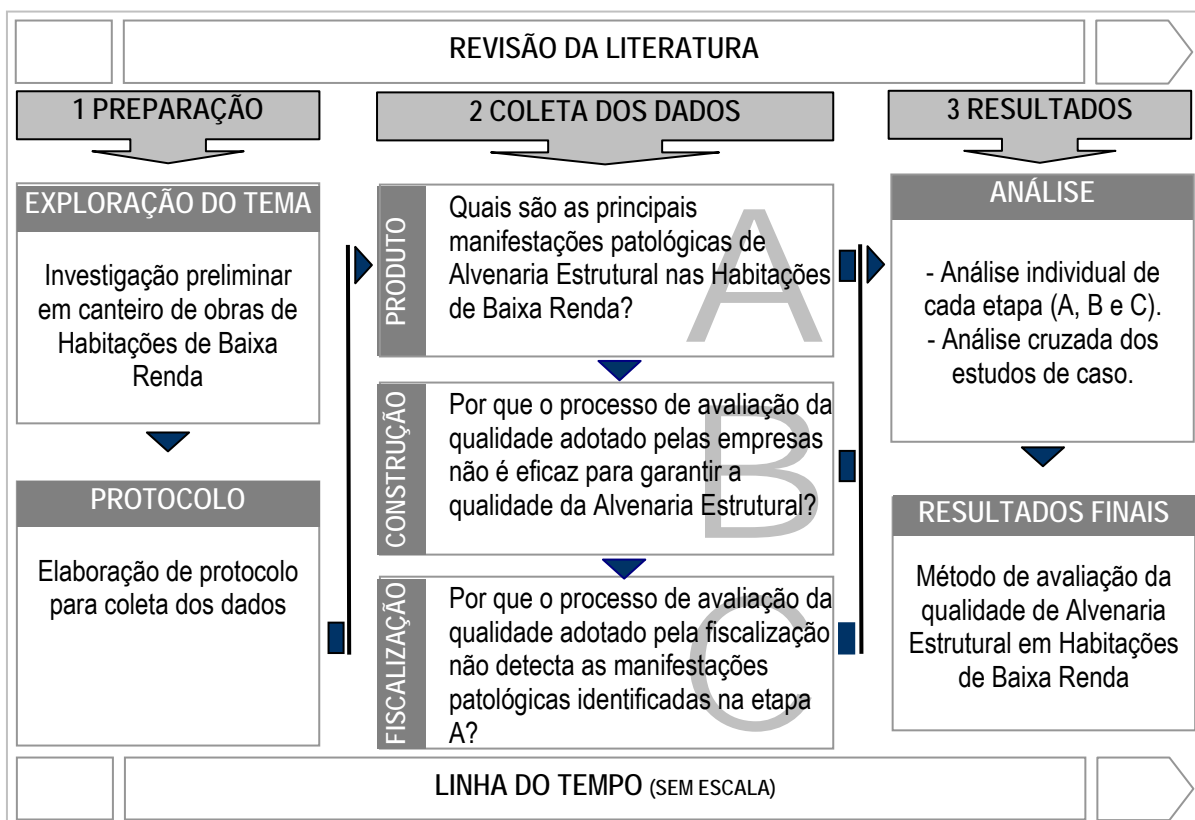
REVISÃO DA LITERATURA

1 PREPARAÇÃO

EXPLORAÇÃO DO TEMA

Investigação preliminar em canteiro de obras de Habitações de Baixa Renda

PROTOCOLO

Elaboração de protocolo para coleta dos dados

2 COLETA DOS DADOS

PRODUTO

Quais são as principais manifestações patológicas de Alvenaria Estrutural nas Habitações de Baixa Renda?

A

CONSTRUÇÃO

Por que o processo de avaliação da qualidade adotado pelas empresas não é eficaz para garantir a qualidade da Alvenaria Estrutural?

B

FISCALIZAÇÃO

Por que o processo de avaliação da qualidade adotado pela fiscalização não detecta as manifestações patológicas identificadas na etapa A?

C

3 RESULTADOS

ANÁLISE

- Análise individual de cada etapa (A, B e C).
- Análise cruzada dos estudos de caso.

RESULTADOS FINAIS

Método de avaliação da qualidade de Alvenaria Estrutural em Habitações de Baixa Renda

LINHA DO TEMPO (SEM ESCALA)